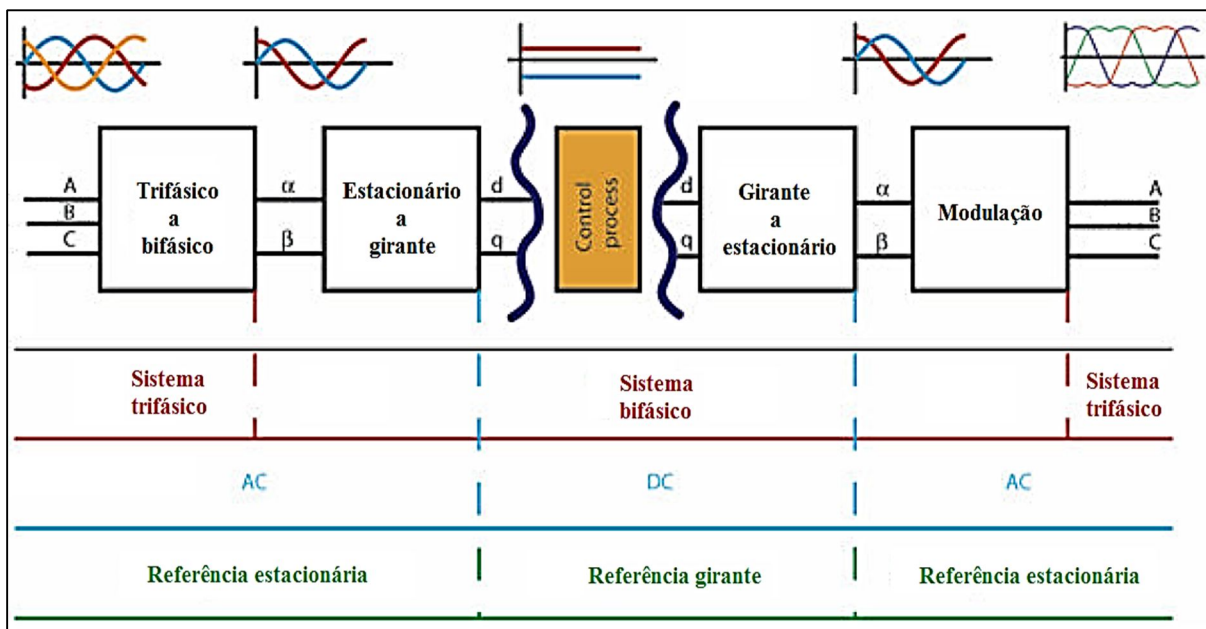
A
B
C

Trifásico a bifásico

$\alpha$
$\beta$

Estacionário a girante

d
q

Control process

d
q

Girante a estacionário

$\alpha$
$\beta$

Modulação

A
B
C

Sistema trifásico

Sistema bifásico

Sistema trifásico

AC

DC

AC

Referência estacionária

Referência girante

Referência estacionária